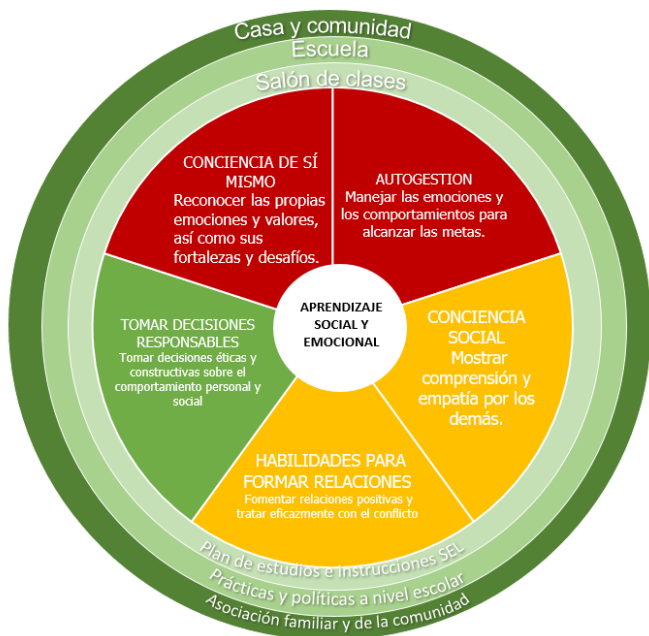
Casa y comunidad
Escuela
Salón de clases

CONCIENCIA DE SÍ MISMO
Reconocer las propias emociones y valores, así como sus fortalezas y desafíos.

AUTOGESTION
Manejar las emociones y los comportamientos para alcanzar las metas.

APRENDIZAJE SOCIAL Y EMOCIONAL

TOMAR DECISIONES RESPONSABLES
Tomar decisiones éticas y constructivas sobre el comportamiento personal y social

CONCIENCIA SOCIAL
Mostrar comprensión y empatía por los demás.

HABILIDADES PARA FORMAR RELACIONES
Fomentar relaciones positivas y tratar eficazmente con el conflicto

Plan de estudios e instrucciones SEL
Prácticas y políticas a nivel escolar
Asociación familiar y de la comunidad